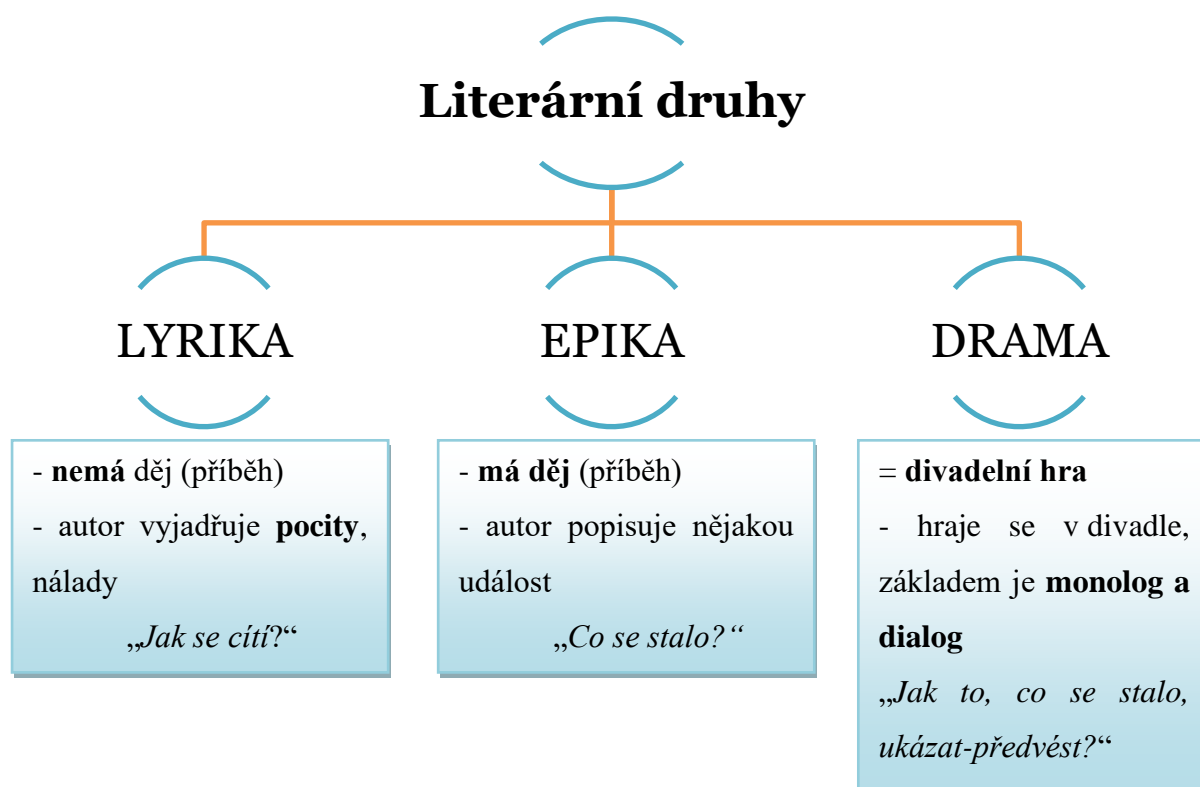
Literární druhy

LYRIKA

EPIKA

DRAMA

- nemá děj (příběh)
- autor vyjadřuje pocity, nálady
„Jak se cítí?“

- má děj (příběh)
- autor popisuje nějakou událost
„Co se stalo?“

= divadelní hra
- hraje se v divadle, základem je monolog a dialog
„Jak to, co se stalo, ukázat-předvést?“